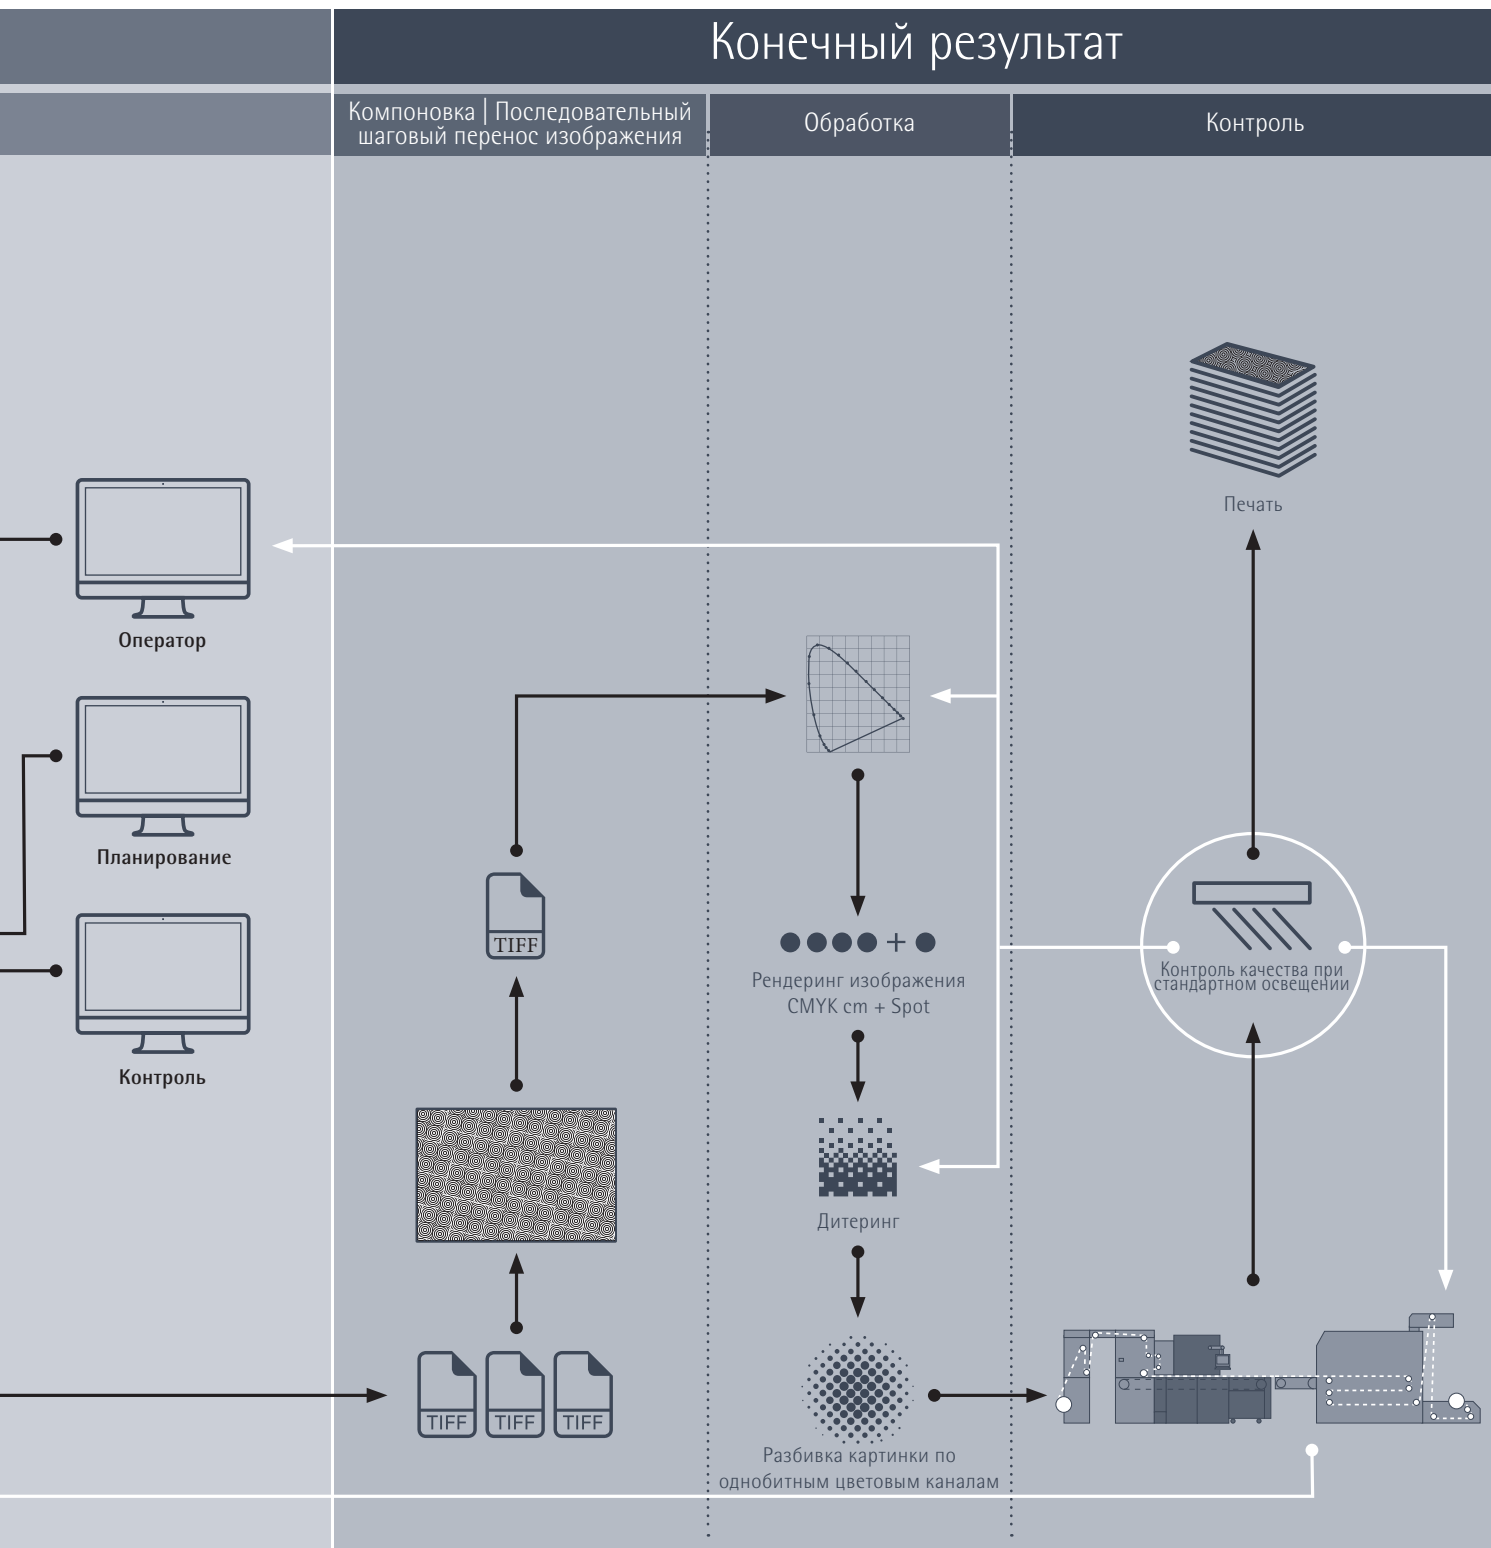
Конечный результат

Компоновка | Последовательный шаговый перенос изображения

Обработка

Контроль

Печать

Оператор

Планирование

Контроль

TIFF

Рендеринг изображения CMYK cm + Spot

Контроль качества при стандартном освещении

Дитеринг

TIFF TIFF TIFF

Разбивка картинки по однобитным цветовым каналам